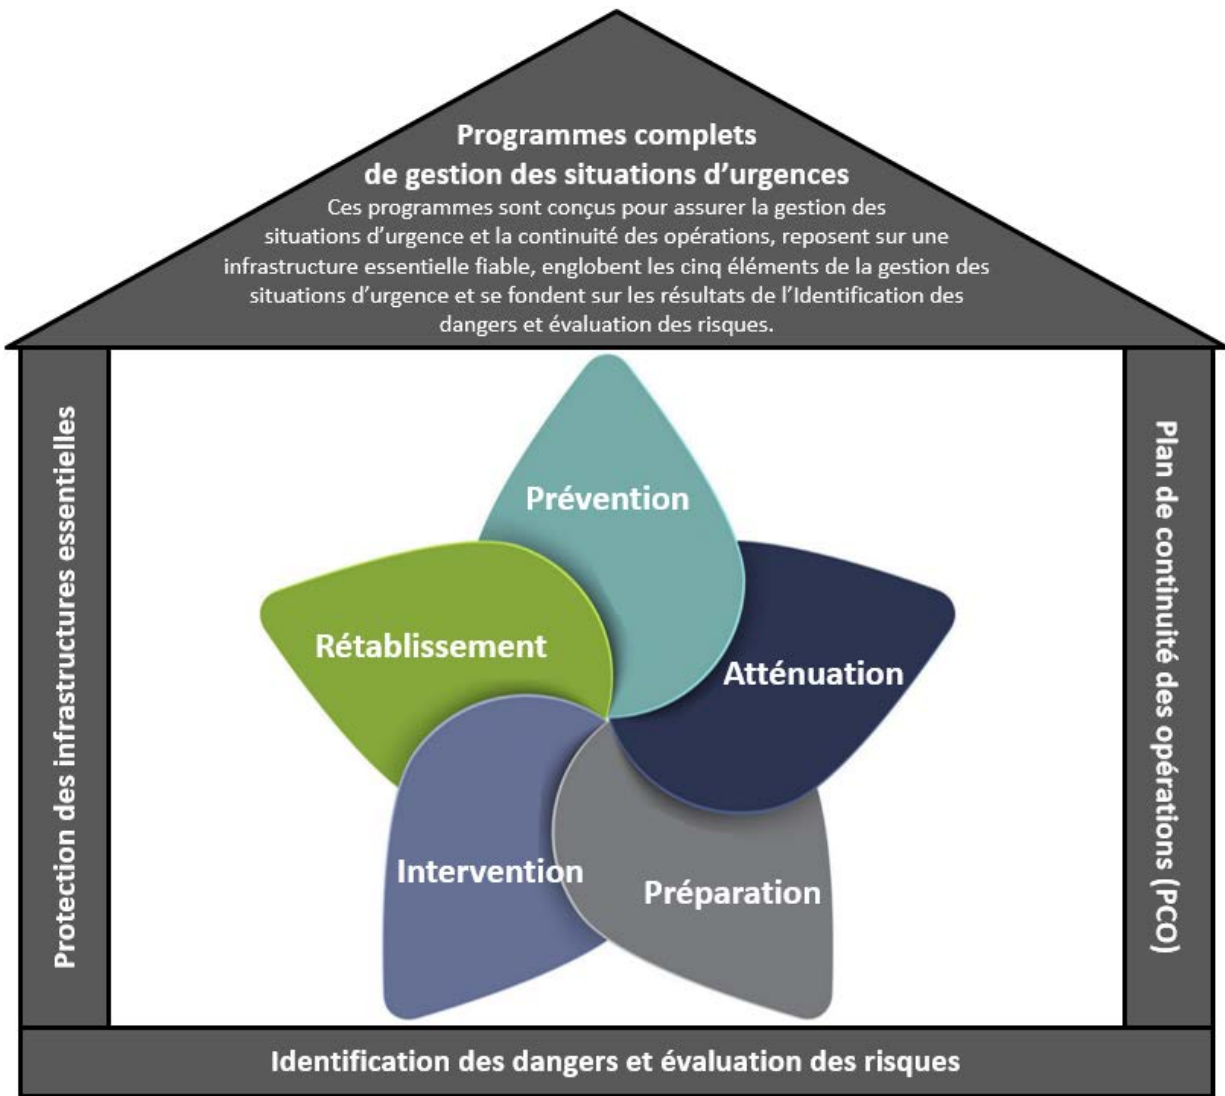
Programmes complets de gestion des situations d’urgences

Ces programmes sont conçus pour assurer la gestion des situations d’urgence et la continuité des opérations, reposent sur une infrastructure essentielle fiable, englobent les cinq éléments de la gestion des situations d’urgence et se fondent sur les résultats de l’Identification des dangers et évaluation des risques.

Protection des infrastructures essentielles

Prévention

Rétablissement

Atténuation

Intervention

Préparation

Plan de continuité des opérations (PCO)

Identification des dangers et évaluation des risques